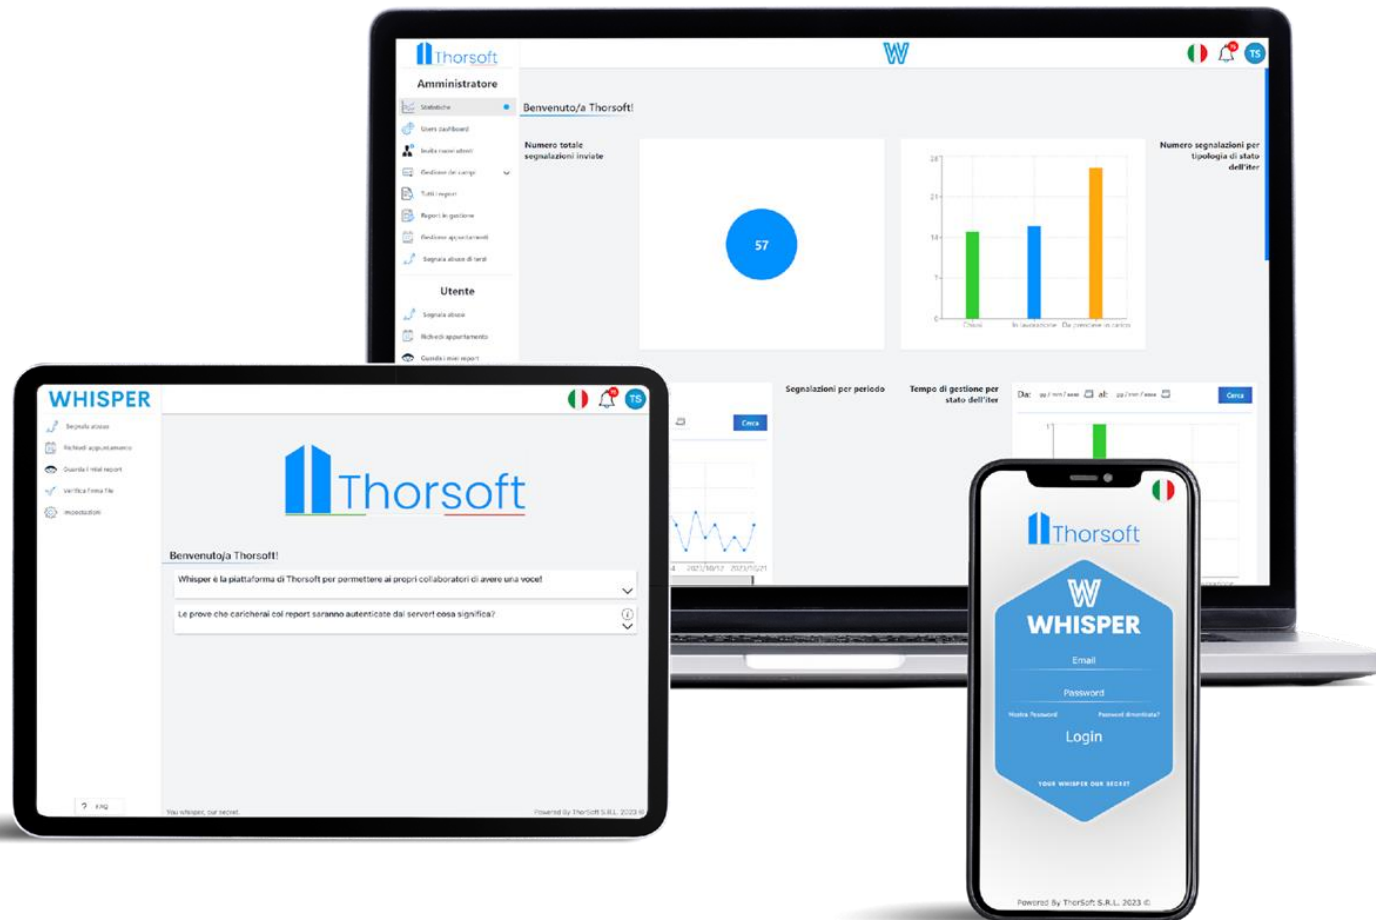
Thorsoft

Amministratore

Statistiche

Users dashboard

Invita nuovi utenti

Gestione dei carichi

Tutti i report

Report in gestione

Gestione appuntamenti

Segnala abuso di terzi

Utente

Segnala abuso

Richiedi appuntamento

Guarda i miei report

W

TS

Benvenuto/a Thorsoft!

Numero totale segnalazioni inviate

57

28

21

14

7

0

Chiuso

In lavorazione

Da prendere in carico

Numero segnalazioni per tipologia di stato dell'iter

Segnalazioni per periodo

Tempo di gestione per stato dell'iter

Da: gg / mm / aaaa al: gg / mm / aaaa

Cerca

Cerca

2021/10/12

2021/10/21

WHISPER

Segnala abuso

Richiedi appuntamento

Guarda i miei report

Verifica Firma file

Impostazioni

TS

Thorsoft

Benvenuto/a Thorsoft!

Whisper è la piattaforma di Thorsoft per permettere ai propri collaboratori di avere una voce!

Le prove che caricherai col report saranno autenticate dai server! cosa significa?

? FAQ

You whisper, our secret

Powered By ThorSoft S.R.L. 2023 ©

Thorsoft

W

WHISPER

Email

Password

Mostra Password

Password dimenticata?

Login

YOUR WHISPER OUR SECRET

Powered By ThorSoft S.R.L. 2023 ©